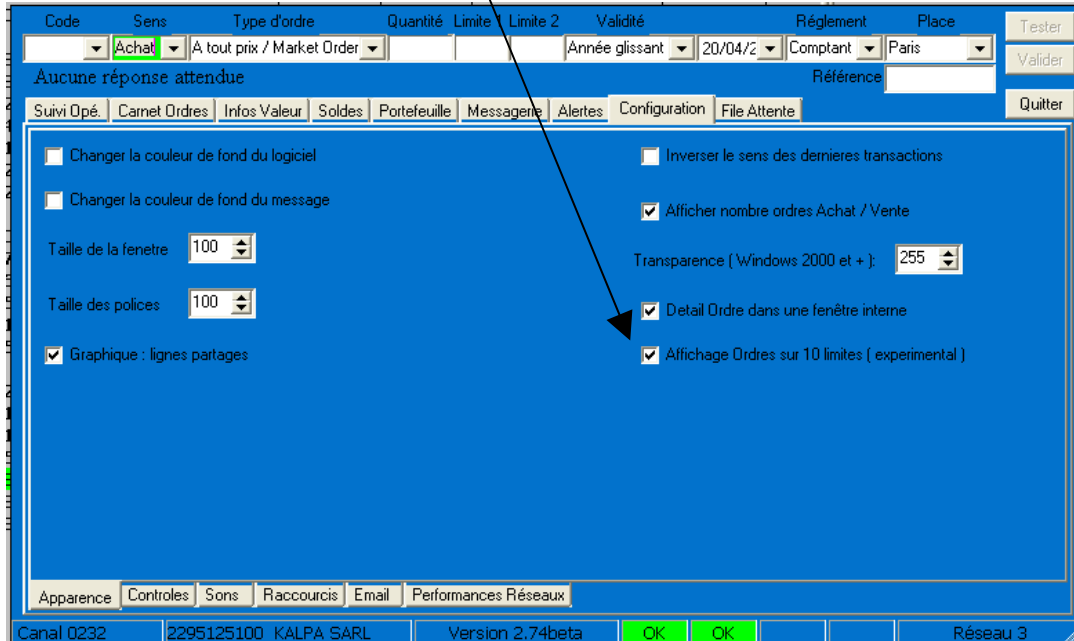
Code Sens Type d'ordre Quantité Limite 1 Limite 2 Validité Réglement Place

Achat | A tout prix / Market Order | Année glissant | 20/04/2 | Comptant | Paris

Tester

Valider

Aucune réponse attendue

Référence

Quitter

Suivi Opé. | Carnet Ordres | Infos Valeur | Soldes | Portefeuille | Messagerie | Alertes | Configuration | File Attente

Changer la couleur de fond du logiciel

Changer la couleur de fond du message

Taille de la fenetre 100

Taille des polices 100

Graphique : lignes partages

Inverser le sens des dernieres transactions

Afficher nombre ordres Achat / Vente

Transparence ( Windows 2000 et + ): 255

Detail Ordre dans une fenêtre interne

Affichage Ordres sur 10 limites ( experimental )

Apparence | Controles | Sons | Raccourcis | Email | Performances Réseaux

Canal 0232 | 2295125100 KALPA SARL | Version 2.74beta | OK | OK | Réseau 3